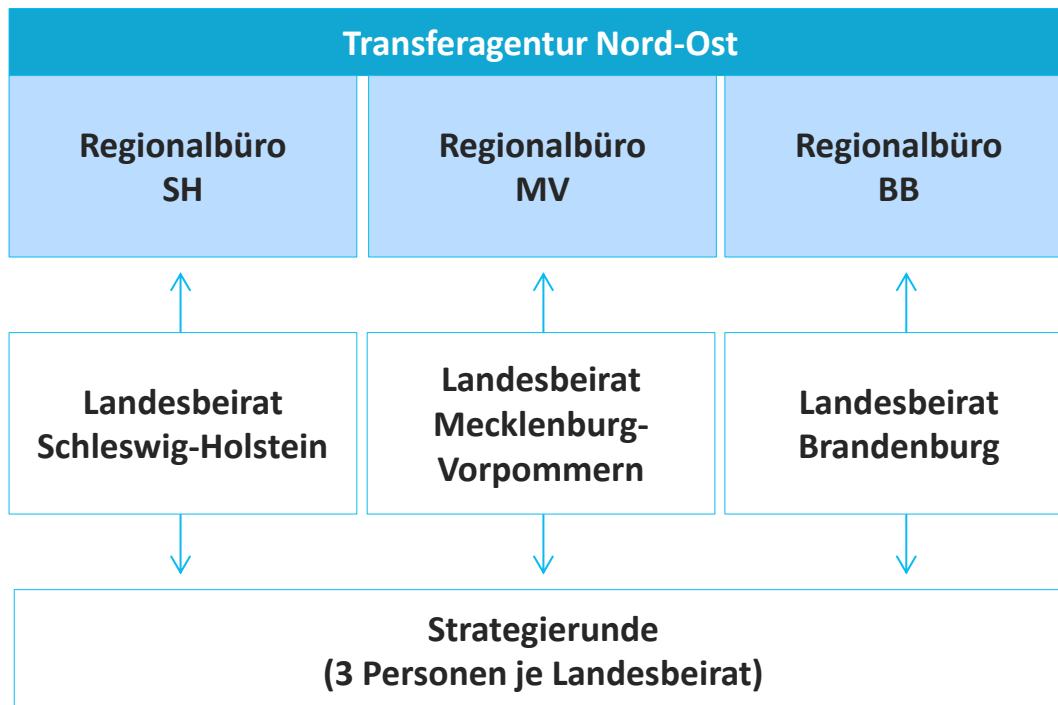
Transferagentur Nord-Ost

Regionalbüro SH

Regionalbüro MV

Regionalbüro BB

Landesbeirat Schleswig-Holstein

Landesbeirat Mecklenburg-Vorpommern

Landesbeirat Brandenburg

Strategierunde
(3 Personen je Landesbeirat)